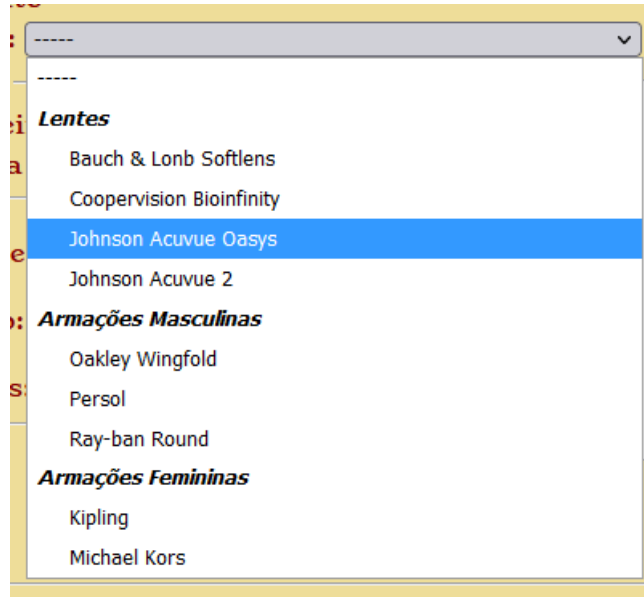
-----

-----

Lentes

Bauch & Lonb Softlens

Coopervision Bioinfinity

Johnson Acuvue Oasys

Johnson Acuvue 2

Armações Masculinas

Oakley Wingfold

Persol

Ray-ban Round

Armações Femininas

Kipling

Michael Kors